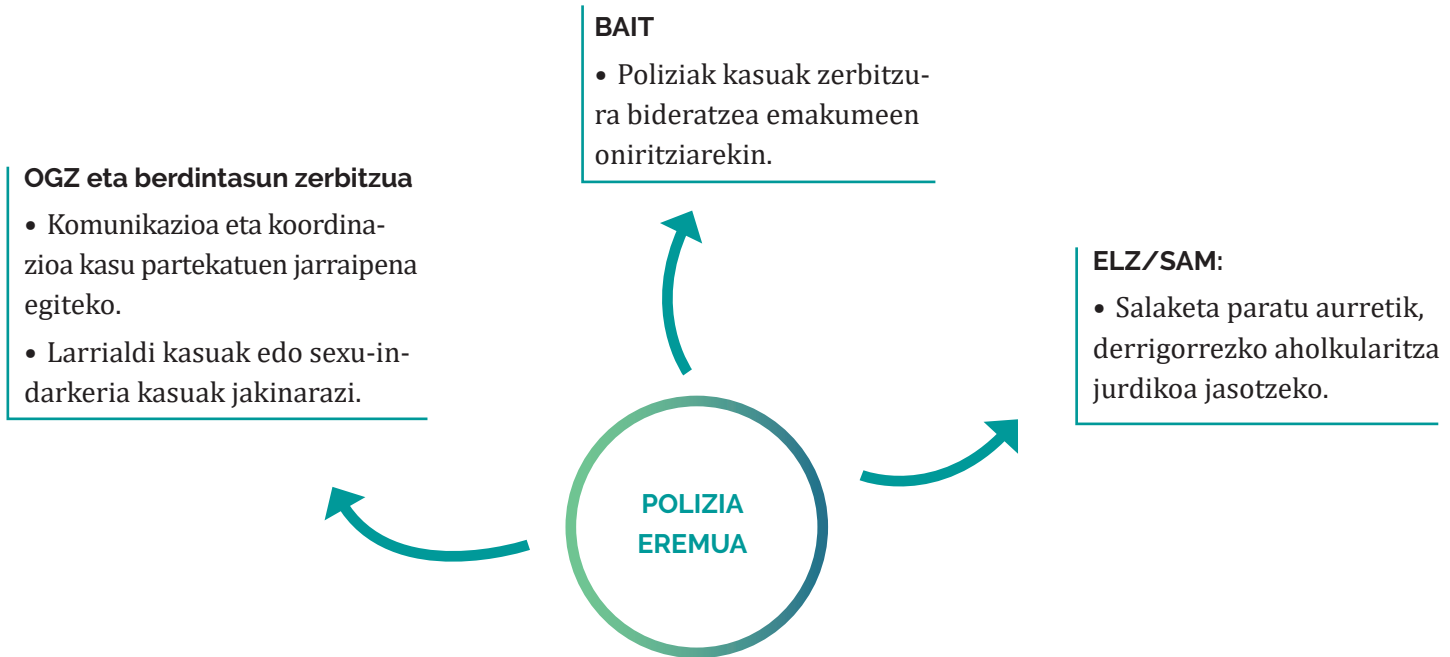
BAIT

• Poliziak kasuak zerbitzura bideratzea emakumeen oniritziarekin.

OGZ eta berdintasun zerbitzua

• Komunikazioa eta koordinazioa kasu partekatuen jarraipena egiteko.

• Larrialdi kasuak edo sexu-indarkeria kasuak jakinarazi.

ELZ/SAM:

• Salaketa paratu aurretik, derrigorrezko aholkularitza jurdikoa jasotzeko.

POLIZIA EREMUA